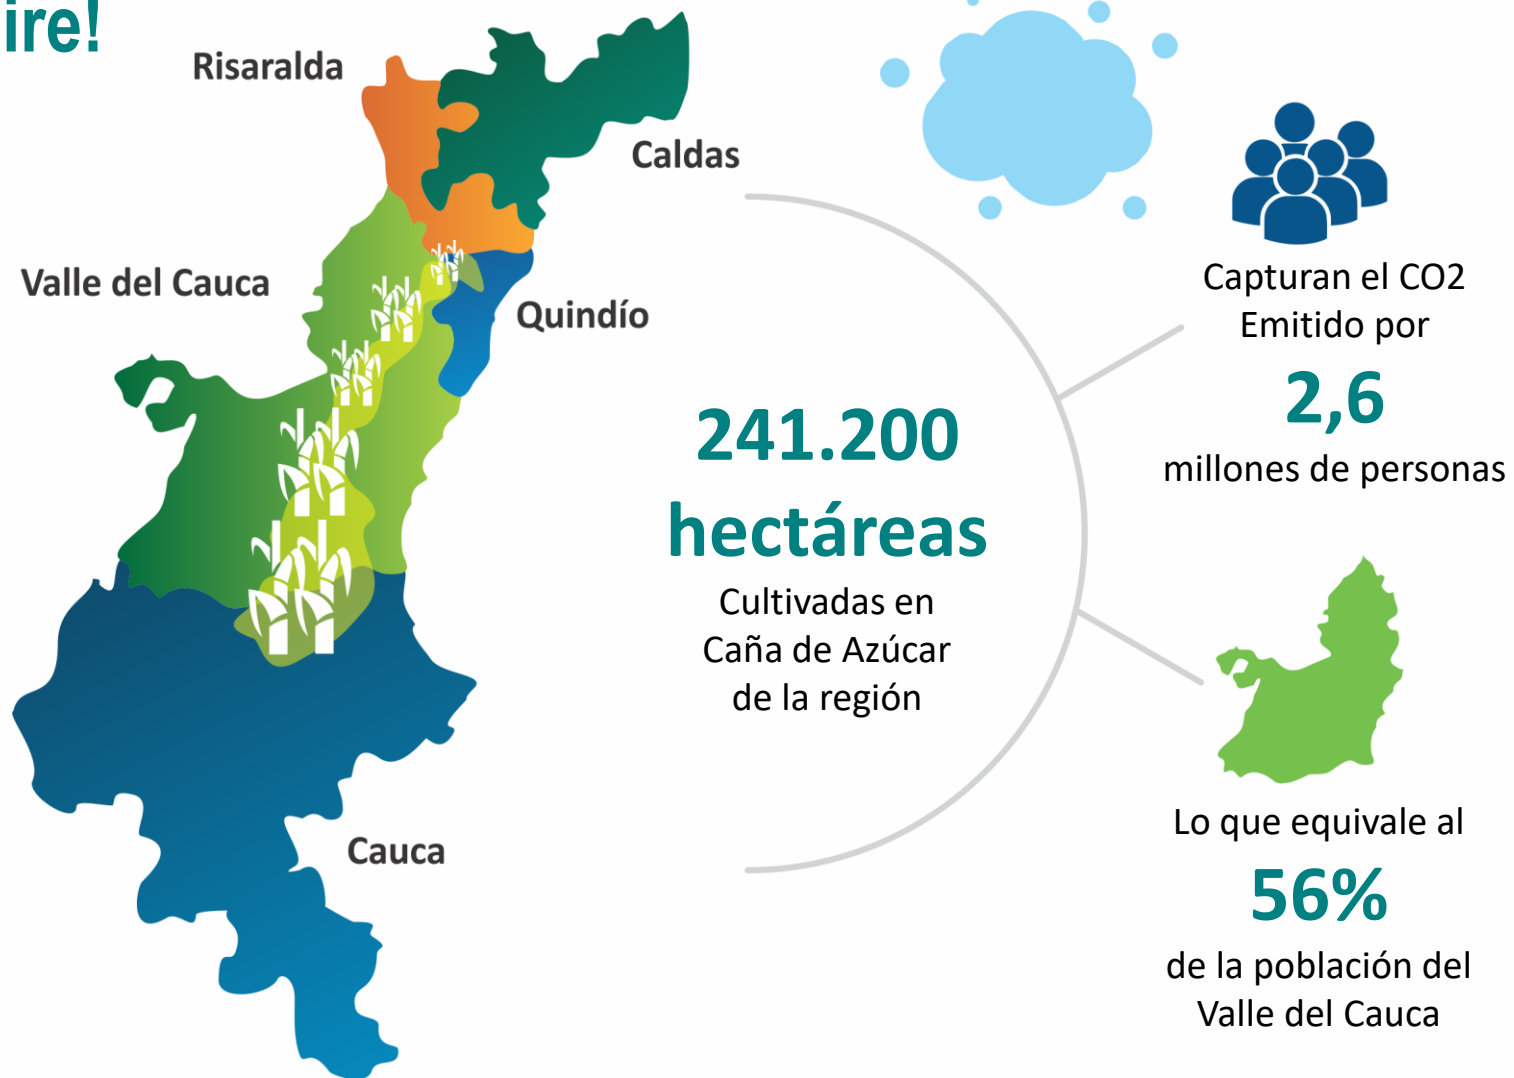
ire!

Risaralda

Caldas

Valle del Cauca

Quindío

Cauca

241.200 hectáreas

Cultivadas en Caña de Azúcar de la región

Capturan el CO2 Emitido por

2,6

millones de personas

Lo que equivale al

56%

de la población del Valle del Cauca